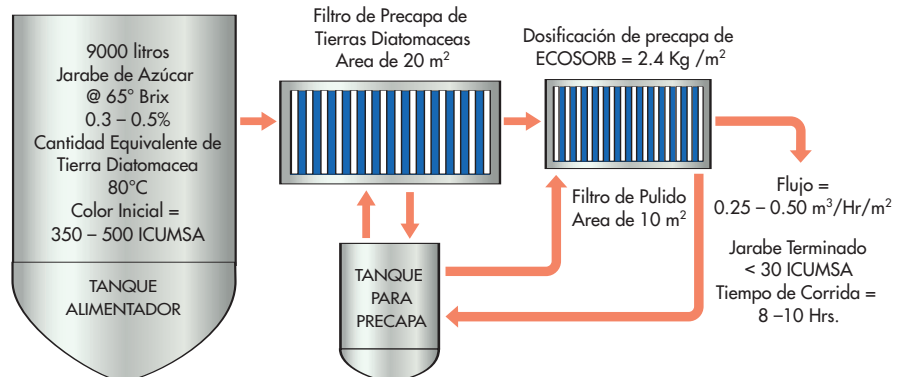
9000 litros
Jarabe de Azúcar
@ 65° Brix
0.3 – 0.5%
Cantidad Equivalente de Tierra Diatomacea
80°C
Color Inicial = 350 – 500 ICUMSA

TANQUE ALIMENTADOR

Filtro de Precapa de Tierras Diatomaceas
Area de 20 m$^2$

Dosificación de precapa de ECOSORB = 2.4 Kg /m$^2$

Filtro de Pulido
Area de 10 m$^2$

Flujo = 0.25 – 0.50 m$^3$/Hr/m$^2$

Jarabe Terminado
< 30 ICUMSA
Tiempo de Corrida = 8 –10 Hrs.

TANQUE PARA PRECAPA